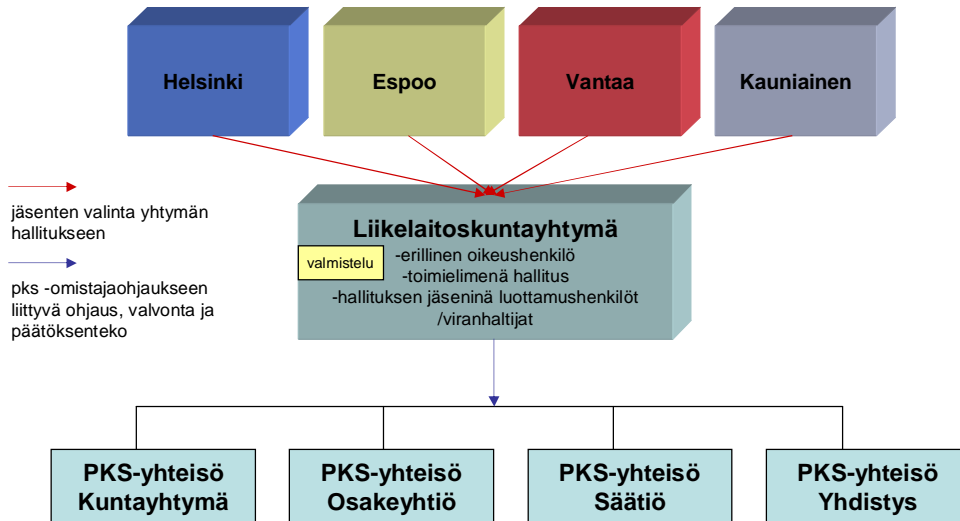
Helsinki

Espoo

Vantaa

Kauniainen

jäsenten valinta yhtymän hallitukseen

pks -omistajaohjaukseen liittyvä ohjaus, valvonta ja päätöksenteko

Liikelaitoskuntayhtymä

valmistelu

-erillinen oikeushenkilö
-toimielimenä hallitus
-hallituksen jäseninä luottamushenkilöt /viranhaltijat

PKS-yhteisö Kuntayhtymä

PKS-yhteisö Osakeyhtiö

PKS-yhteisö Säätiö

PKS-yhteisö Yhdistys